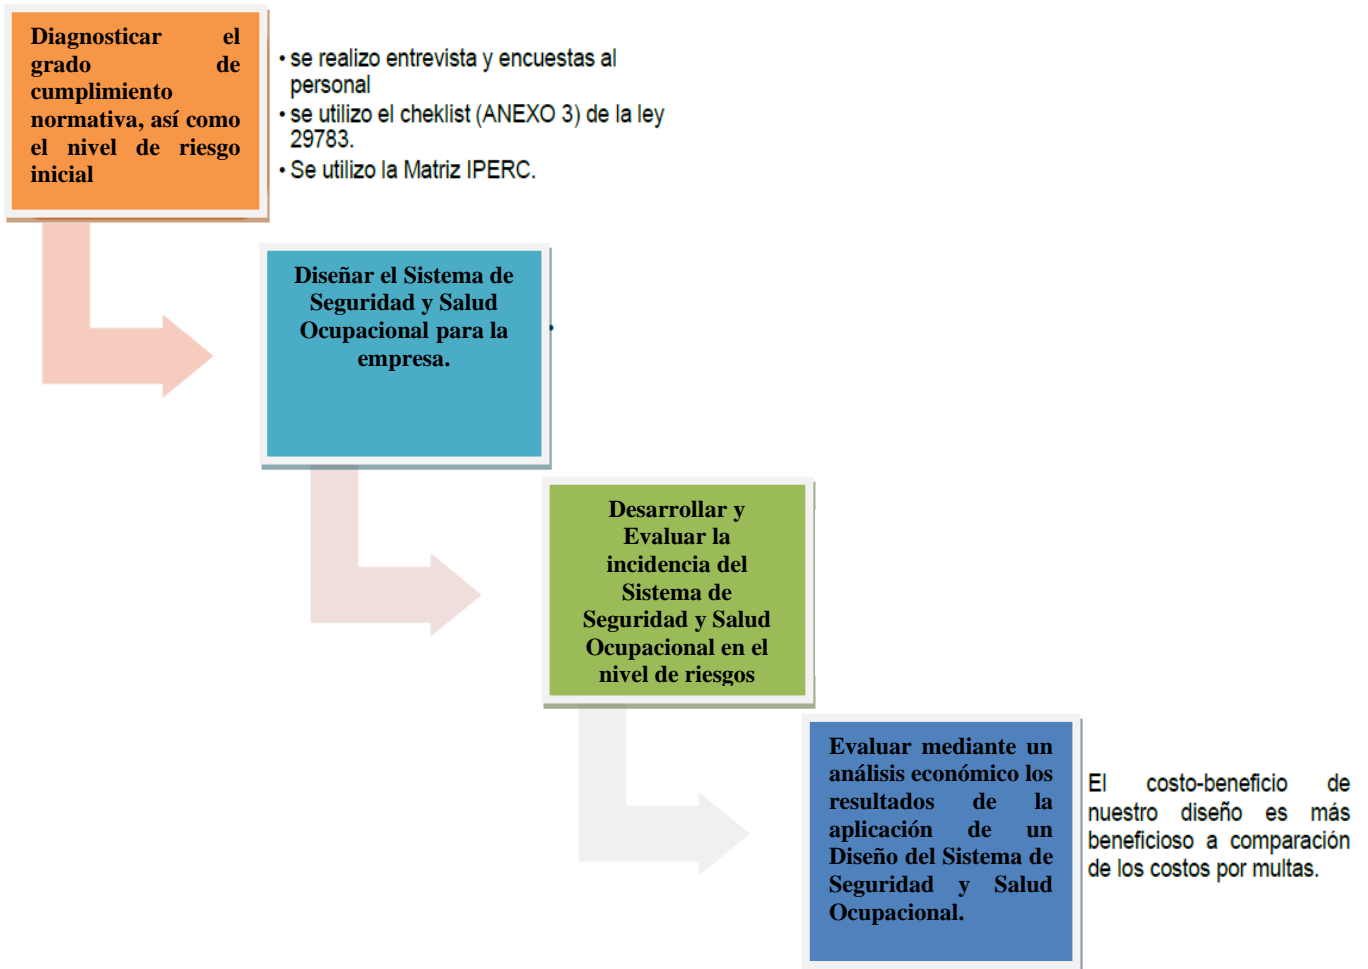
Diagnosticar el grado de cumplimiento normativa, así como el nivel de riesgo inicial

• se realizo entrevista y encuestas al personal
• se utilizo el cheklist (ANEXO 3) de la ley 29783.
• Se utilizo la Matriz IPERC.

Diseñar el Sistema de Seguridad y Salud Ocupacional para la empresa.

•

Desarrollar y Evaluar la incidencia del Sistema de Seguridad y Salud Ocupacional en el nivel de riesgos

Evaluar mediante un análisis económico los resultados de la aplicación de un Diseño del Sistema de Seguridad y Salud Ocupacional.

El costo-beneficio de nuestro diseño es más beneficioso a comparación de los costos por multas.